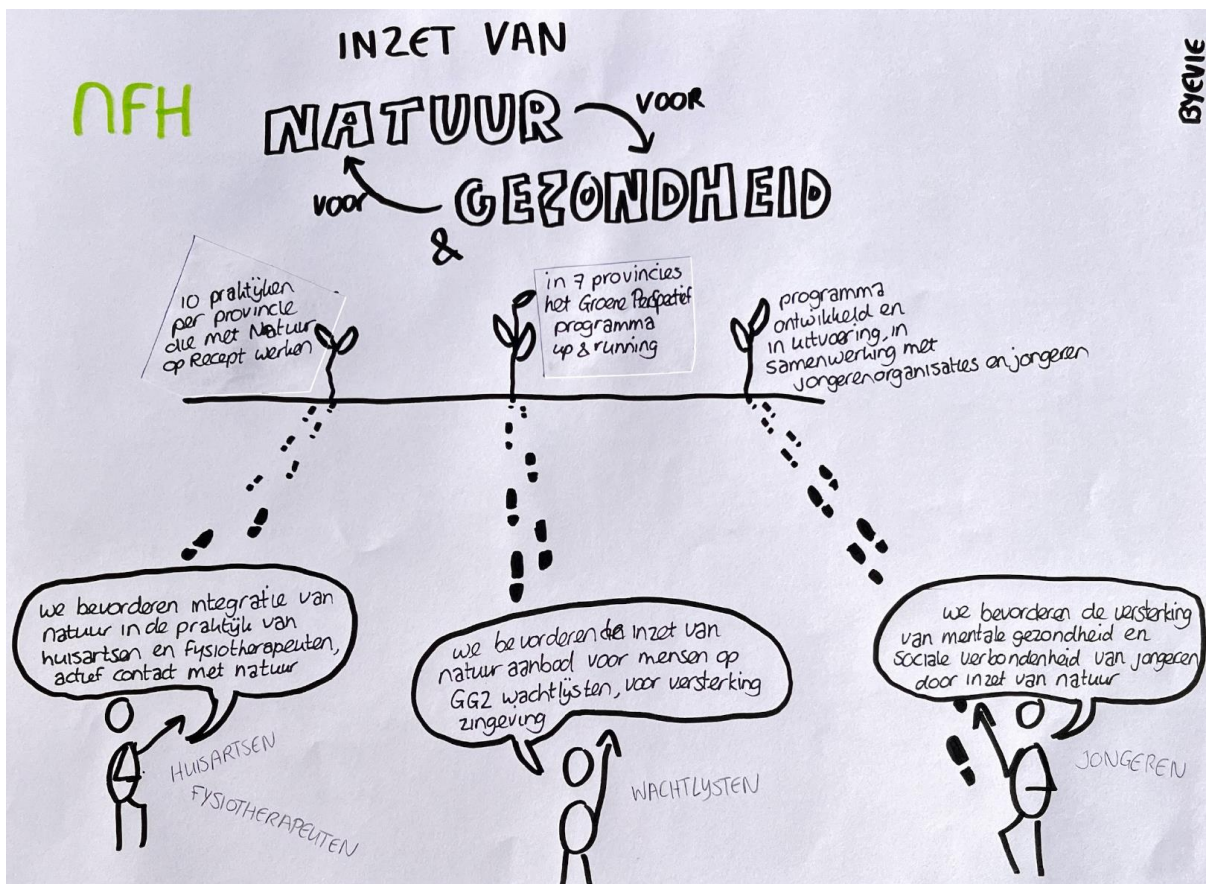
NFH

INZET VAN

NATUUR voor

voor

& GEZONDHEID

BYEVIE

10 praktijken per provincie die met Natuur op Recept werken

in 7 provincies het Groene Perspectief programma up & running

programma ontwikkeld en in uitvoering, in samenwerking met jongerenorganisaties en jongeren

we bevorderen integratie van natuur in de praktijk van huisartsen en fysiotherapeuten, actief contact met natuur

we bevorderen de inzet van natuur aanbod voor mensen op GGZ wachtlijsten, voor versterking zingeving

we bevorderen de versterking van mentale gezondheid en sociale verbondenheid van jongeren door inzet van natuur

HUISARTSEN
FYSIOTHERAPEUTEN

WACHTLIJSTEN

JONGEREN